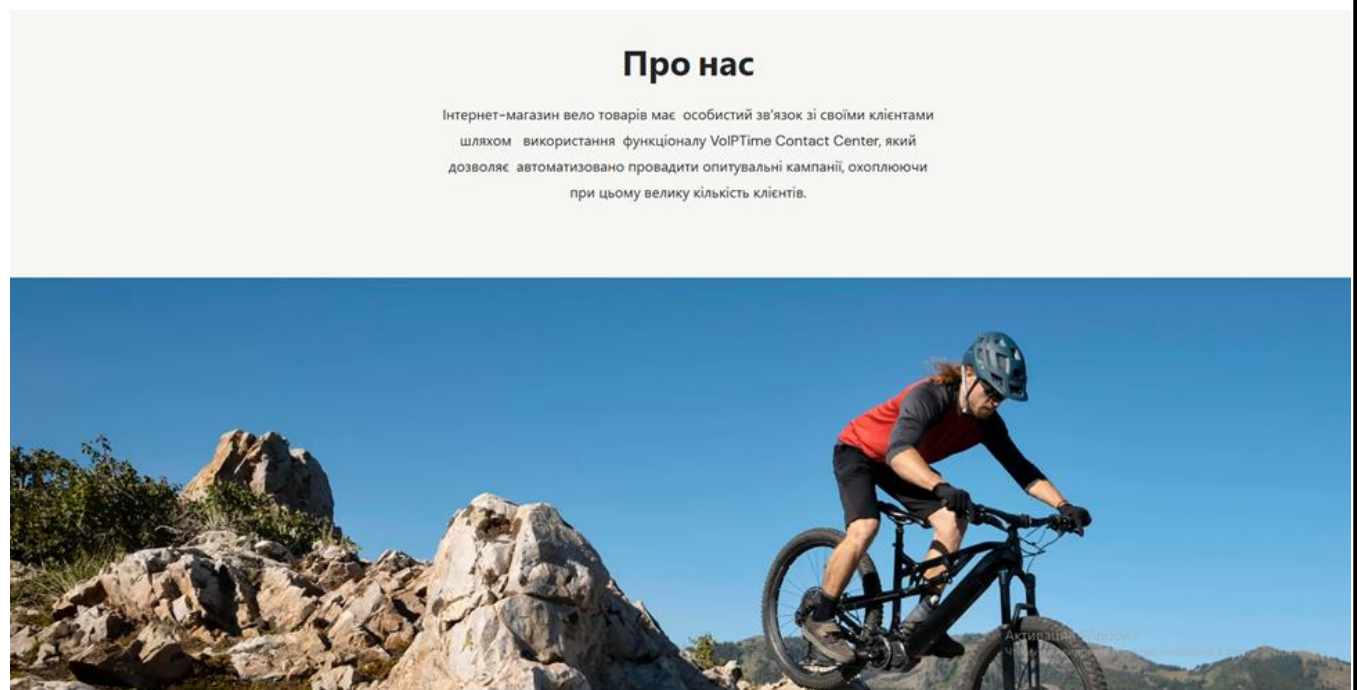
Про нас

Інтернет-магазин вело товарів має особистий зв'язок зі своїми клієнтами шляхом використання функціоналу VoIPTime Contact Center, який дозволяє автоматизовано провадити опитувальні кампанії, охоплюючи при цьому велику кількість клієнтів.

Активация Windows
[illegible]